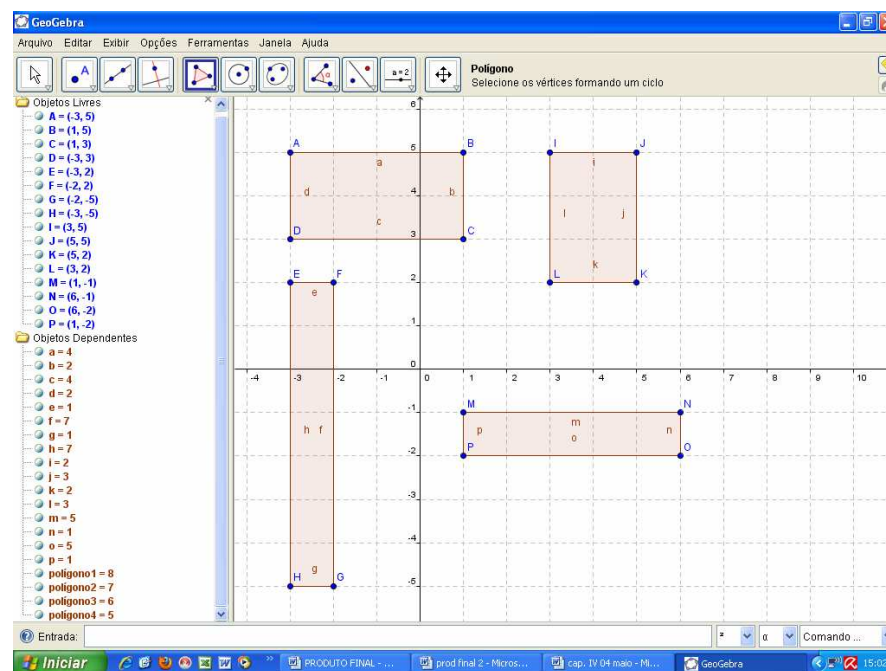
GeoGebra

Arquivo Editar Exibir Opções Ferramentas Janela Ajuda

a = 2

Polígono
Selecione os vértices formando um ciclo

Objetos Livres
A = (-3, 5)
B = (1, 5)
C = (1, 3)
D = (-3, 3)
E = (-3, 2)
F = (-2, 2)
G = (-2, -5)
H = (-3, -5)
I = (3, 5)
J = (5, 5)
K = (5, 2)
L = (3, 2)
M = (1, -1)
N = (6, -1)
O = (6, -2)
P = (1, -2)
Objetos Dependentes
a = 4
b = 2
c = 4
d = 2
e = 1
f = 7
g = 1
h = 7
i = 2
j = 3
k = 2
l = 3
m = 5
n = 1
o = 5
p = 1
polígono1 = 8
polígono2 = 7
polígono3 = 6
polígono4 = 5

6
5
4
3
2
1
0
-1
-2
-3
-4
-5
-4 -3 -2 -1 0 1 2 3 4 5 6 7 8 9 10

A B C D a b c d
I J K L i j k l
E F G H e f g h
M N O P m n o p

Entrada:

α
Comando ...

Iniciar
PRODUTO FINAL - ...
prod final 2 - Micros...
cap. IV 04 maio - Mi...
GeoGebra
15:0